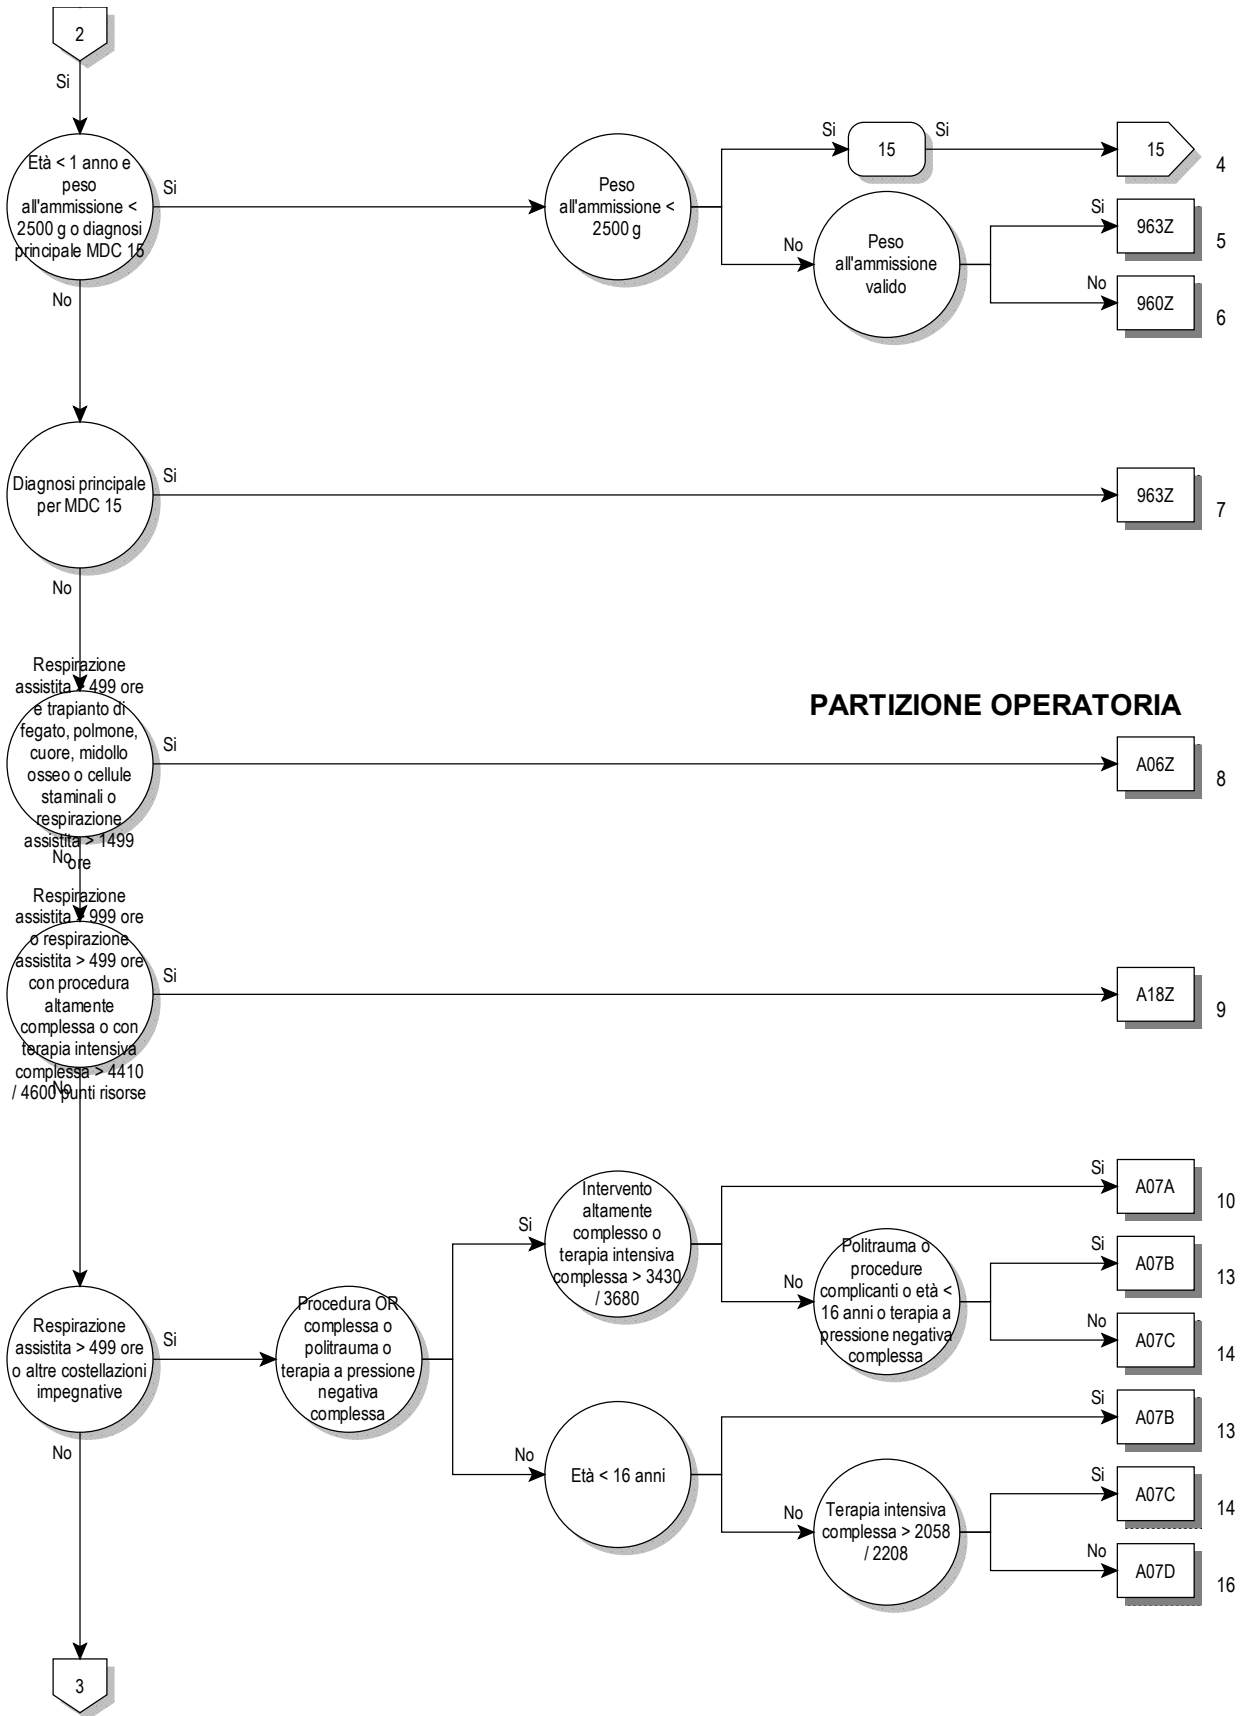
2

Si

Età < 1 anno e peso all'ammissione < 2500 g o diagnosi principale MDC 15

Si

Peso all'ammissione < 2500 g

Si

15

Si

15

4

No

Peso all'ammissione valido

Si

963Z

5

No

960Z

6

No

Diagnosi principale per MDC 15

Si

963Z

7

No

Respirazione assistita > 499 ore e trapianto di fegato, polmone, cuore, midollo osseo o cellule staminali o respirazione assistita > 1499 ore

PARTIZIONE OPERATORIA

Si

A06Z

8

No

Respirazione assistita > 999 ore o respirazione assistita > 499 ore con procedura altamente complessa o con terapia intensiva complessa > 4410 / 4600 punti risorse

Si

A18Z

9

No

Respirazione assistita > 499 ore o altre costellazioni impegnative

Si

Procedura OR complessa o politrauma o terapia a pressione negativa complessa

Si

Intervento altamente complesso o terapia intensiva complessa > 3430 / 3680

Si

A07A

10

No

Politrauma o procedure complicanti o età < 16 anni o terapia a pressione negativa complessa

Si

A07B

13

No

A07C

14

No

Età < 16 anni

Si

A07B

13

No

Terapia intensiva complessa > 2058 / 2208

Si

A07C

14

No

A07D

16

No

3